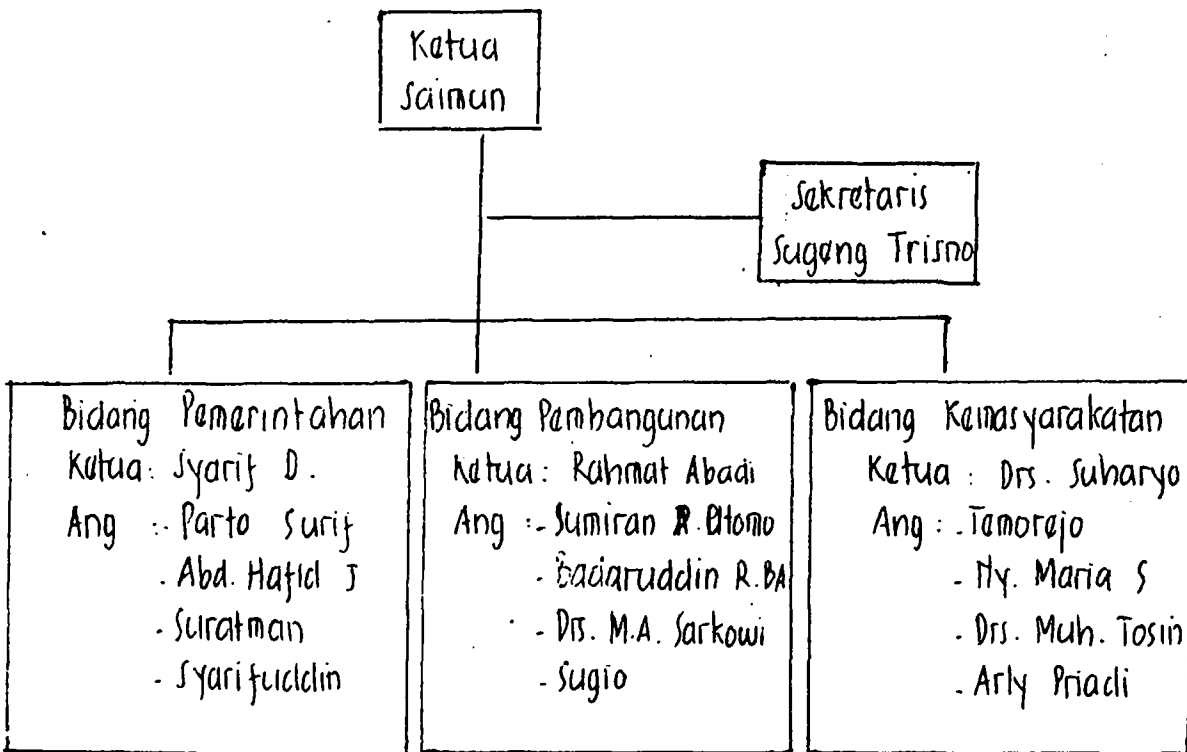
Ketua
Saimun

Sekretaris
Sugeng Trisno

Bidang Pemerintahan
Ketua : Syarif D.
Ang : - Parto Surif
- Abd. Hafid J
- Suratman
- Syarifuddin

Bidang Pembangunan
Ketua : Rahmat Abadi
Ang : - Sumiran R. Atomo
- Badaruddin R. BA
- Drs. M.A. Sarkowi
- Sugio

Bidang Kemasyarakatan
Ketua : Drs. Suharyo
Ang : - Tamorejo
- Ny. Maria S
- Drs. Muh. Tosin
- Arly Priadi